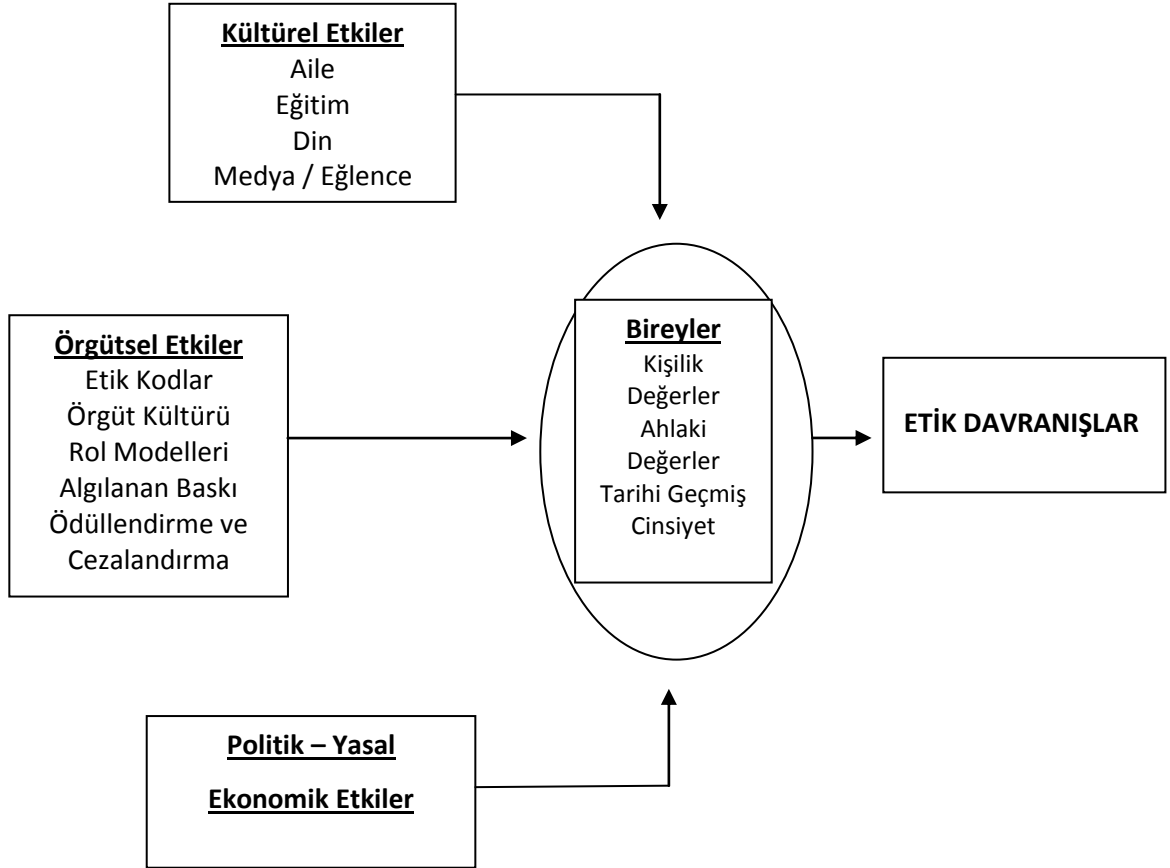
Kültürel Etkiler
Aile
Eğitim
Din
Medya / Eğlence

Örgütsel Etkiler
Etik Kodlar
Örgüt Kültürü
Rol Modelleri
Algılanan Baskı
Ödüllendirme ve Cezalandırma

Bireyler
Kişilik
Değerler
Ahlaki Değerler
Tarihi Geçmiş
Cinsiyet

ETİK DAVRANIŞLAR

Politik – Yasal

Ekonomik Etkiler